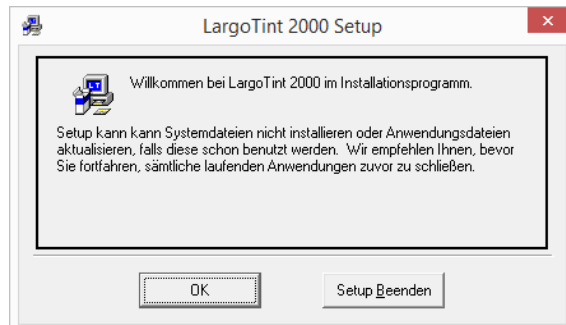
LargoTint 2000 Setup

Willkommen bei LargoTint 2000 im Installationsprogramm.

Setup kann kann Systemdateien nicht installieren oder Anwendungsdateien aktualisieren, falls diese schon benutzt werden. Wir empfehlen Ihnen, bevor Sie fortfahren, sämtliche laufenden Anwendungen zuvor zu schließen.

OK

Setup Beenden